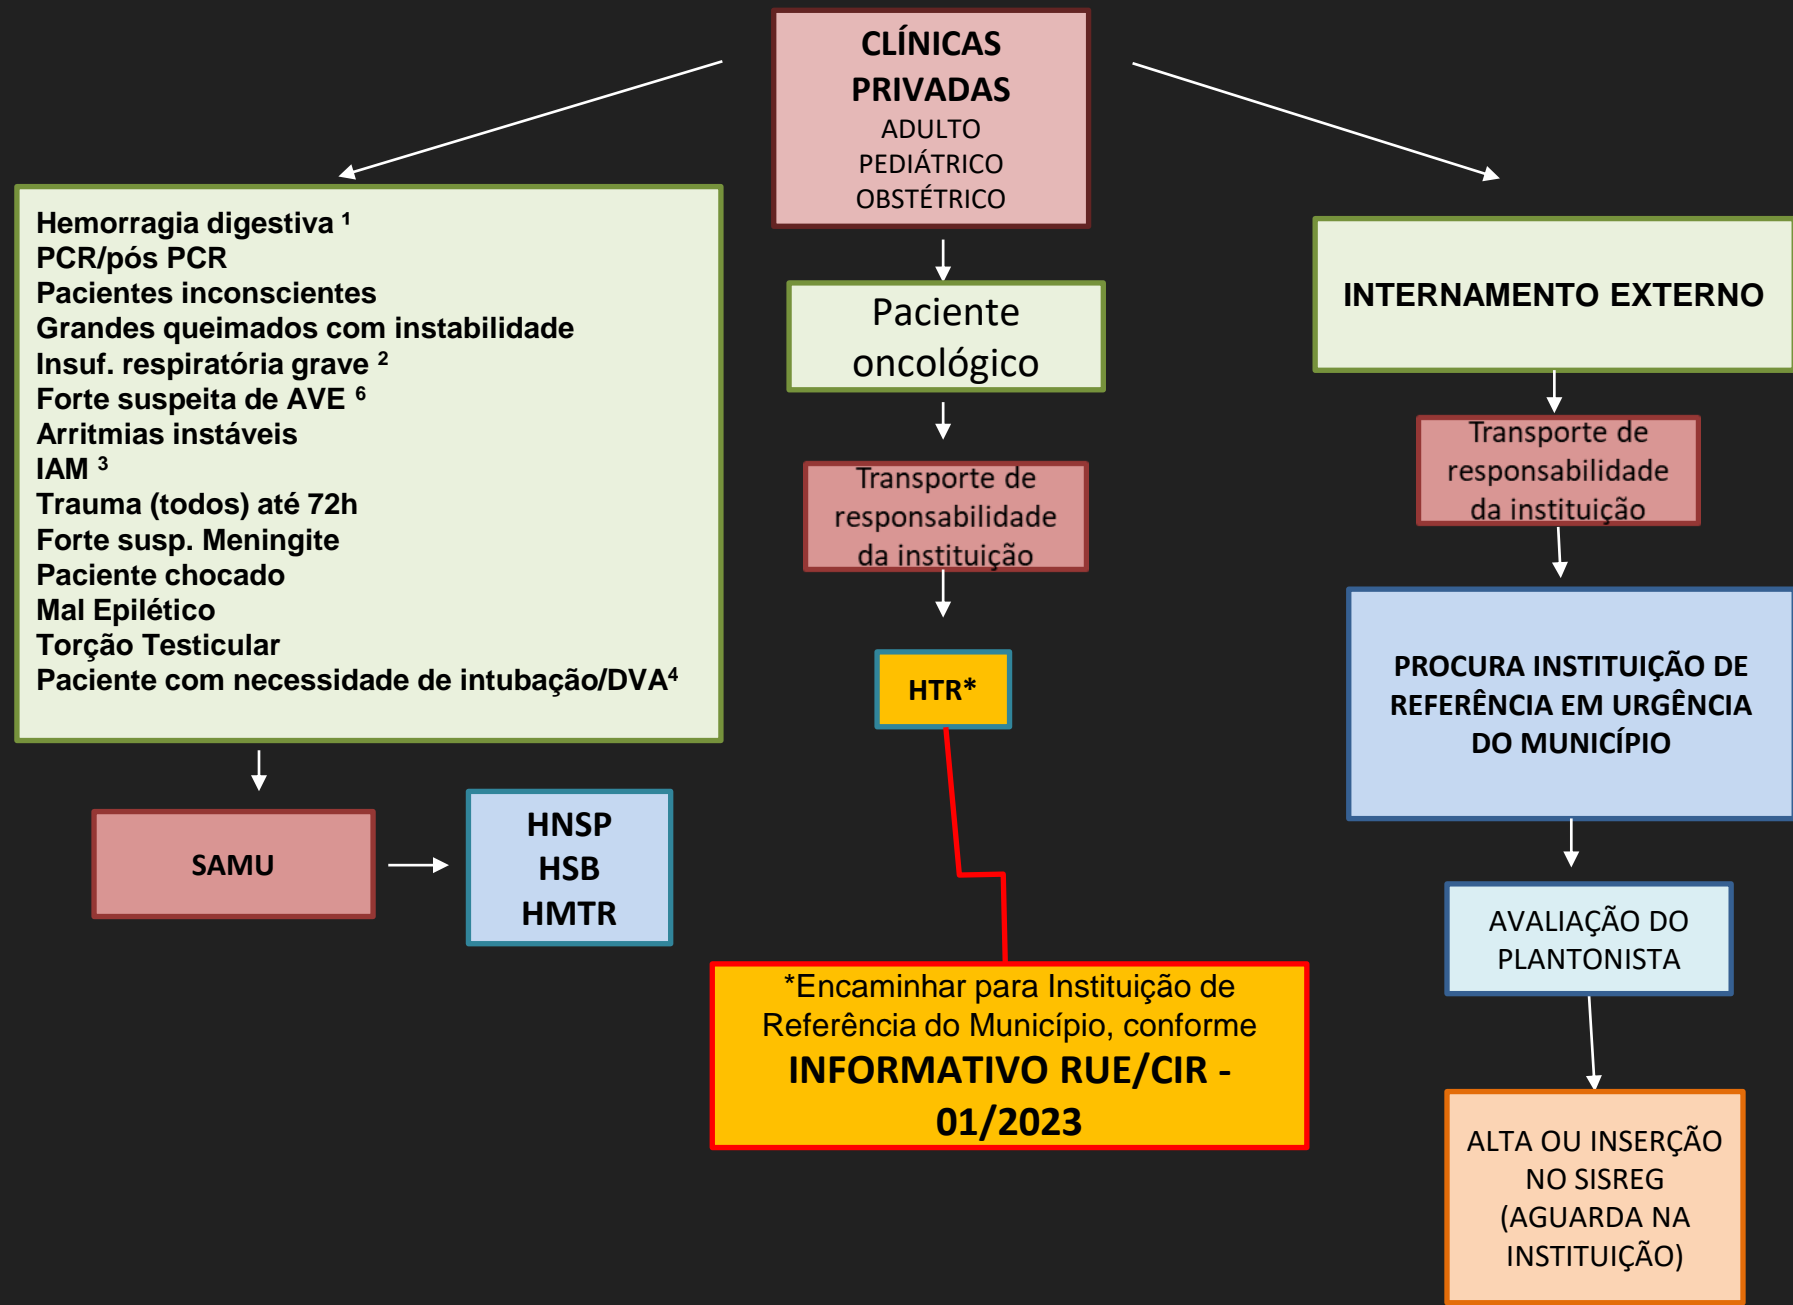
CLÍNICAS PRIVADAS
ADULTO
PEDIÁTRICO
OBSTÉTRICO

Hemorragia digestiva $^1$
PCR/pós PCR
Pacientes inconscientes
Grandes queimados com instabilidade
Insuf. respiratória grave $^2$
Forte suspeita de AVE $^6$
Arritmias instáveis
IAM $^3$
Trauma (todos) até 72h
Forte susp. Meningite
Paciente chocado
Mal Epilético
Torção Testicular
Paciente com necessidade de intubação/DVA$^4$

SAMU

HNSP
HSB
HMTR

Paciente oncológico

Transporte de responsabilidade da instituição

HTR*

*Encaminhar para Instituição de Referência do Município, conforme
INFORMATIVO RUE/CIR - 01/2023

INTERNAMENTO EXTERNO

Transporte de responsabilidade da instituição

PROCURA INSTITUIÇÃO DE REFERÊNCIA EM URGÊNCIA DO MUNICÍPIO

AVALIAÇÃO DO PLANTONISTA

ALTA OU INSERÇÃO NO SISREG (AGUARDA NA INSTITUIÇÃO)